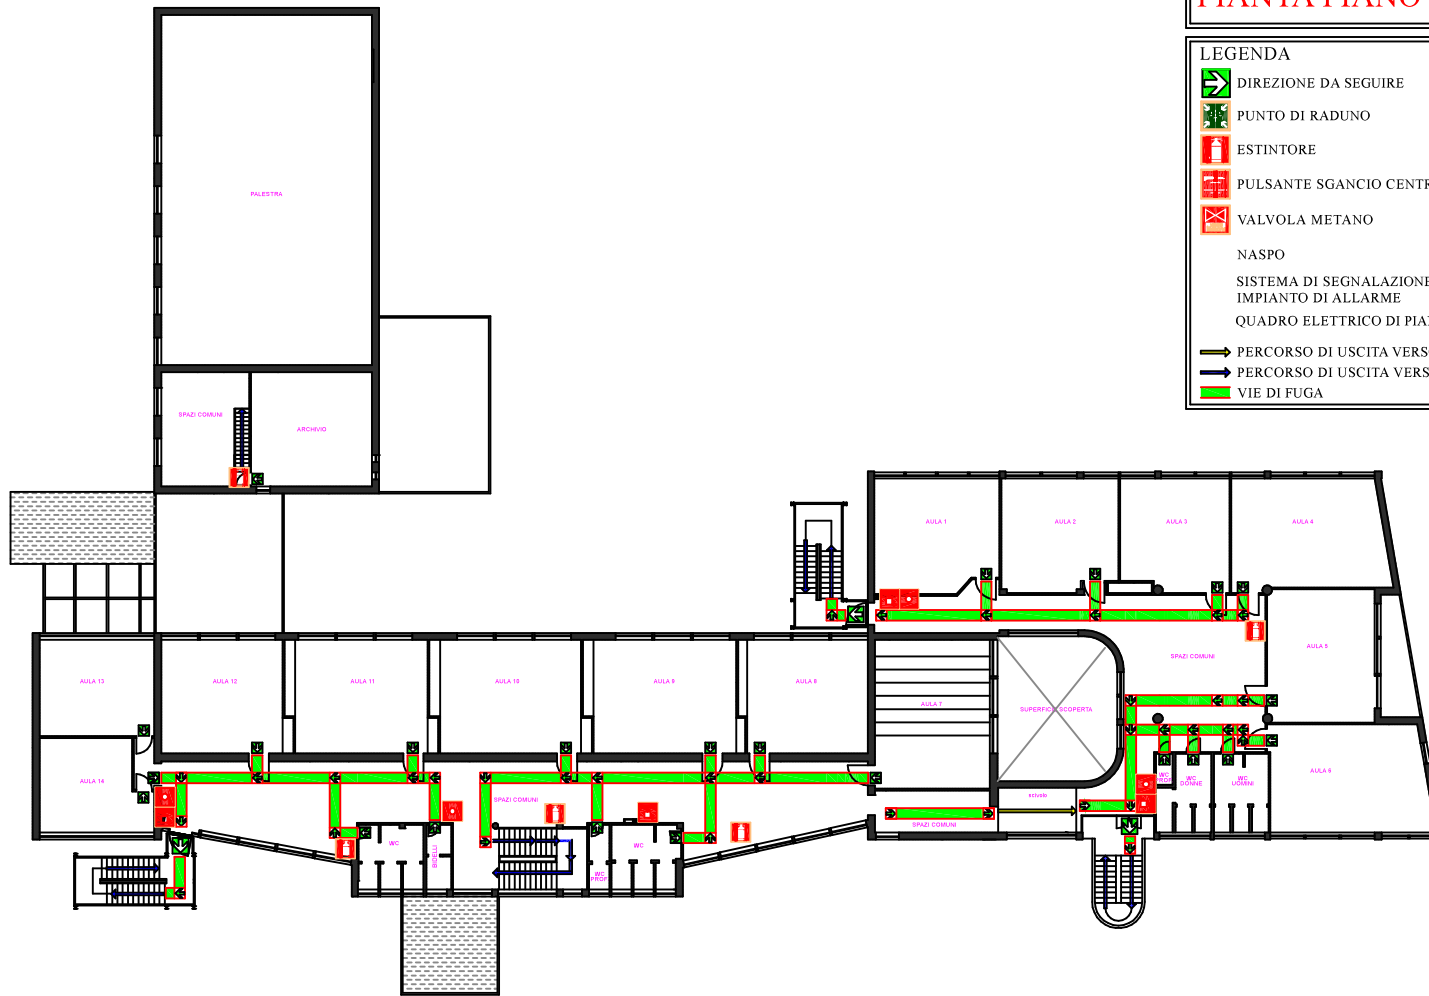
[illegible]

LEGENDA
DIREZIONE DA SEGUIRE
PUNTO DI RADUNO
ESTINTORE
PULSANTE SGANCIO CENTR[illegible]
VALVOLA METANO
NASPO
SISTEMA DI SEGNALAZIONE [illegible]
IMPIANTO DI ALLARME
QUADRO ELETTRICO DI PIA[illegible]
PERCORSO DI USCITA VERS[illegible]
PERCORSO DI USCITA VERS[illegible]
VIE DI FUGA

PALESTRA
SPAZI COMUNI
ARCHIVIO
AULA 1
AULA 2
AULA 3
AULA 4
AULA 5
AULA 6
AULA 7
AULA 8
AULA 9
AULA 10
AULA 11
AULA 12
AULA 13
AULA 14
SPAZI COMUNI
SUPERFICIE SCOPERTA
SPAZI COMUNI
SPAZI COMUNI
WC
WC
WC PROF
WC PROF
WC DONNE
WC UOMINI
scivolo